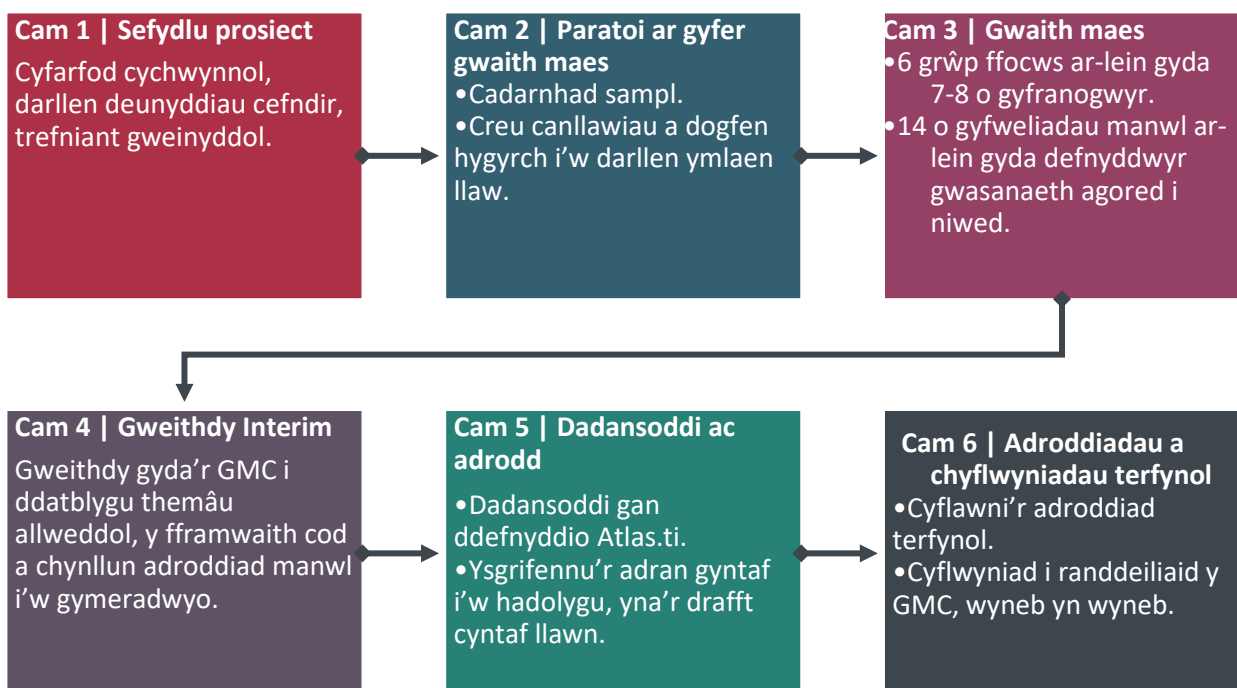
Cam 1 | Sefydlu prosiect

Cyfarfod cychwynnol, darllen deunyddiau cefndir, trefniant gweinyddol.

Cam 2 | Paratoi ar gyfer gwaith maes

•Cadarnhad sampl.
•Creu canllawiau a dogfen hygyrch i'w darllen ymlaen llaw.

Cam 3 | Gwaith maes

•6 grŵp ffocws ar-lein gyda 7-8 o gyfranogwyr.
•14 o gyfweliadau manwl ar-lein gyda defnyddwyr gwasanaeth agored i niwed.

Cam 4 | Gweithdy Interim

Gweithdy gyda'r GMC i ddatblygu themâu allweddol, y fframwaith cod a chynllun adroddiad manwl i'w gymeradwyo.

Cam 5 | Dadansoddi ac adrodd

•Dadansoddi gan ddefnyddio Atlas.ti.
•Ysgrifennu'r adran gyntaf i'w hadolygu, yna'r drafft cyntaf llawn.

Cam 6 | Adroddiadau a chyflwyniadau terfynol

•Cyflawni'r adroddiad terfynol.
•Cyflwyniad i randdeiliaid y GMC, wyneb yn wyneb.